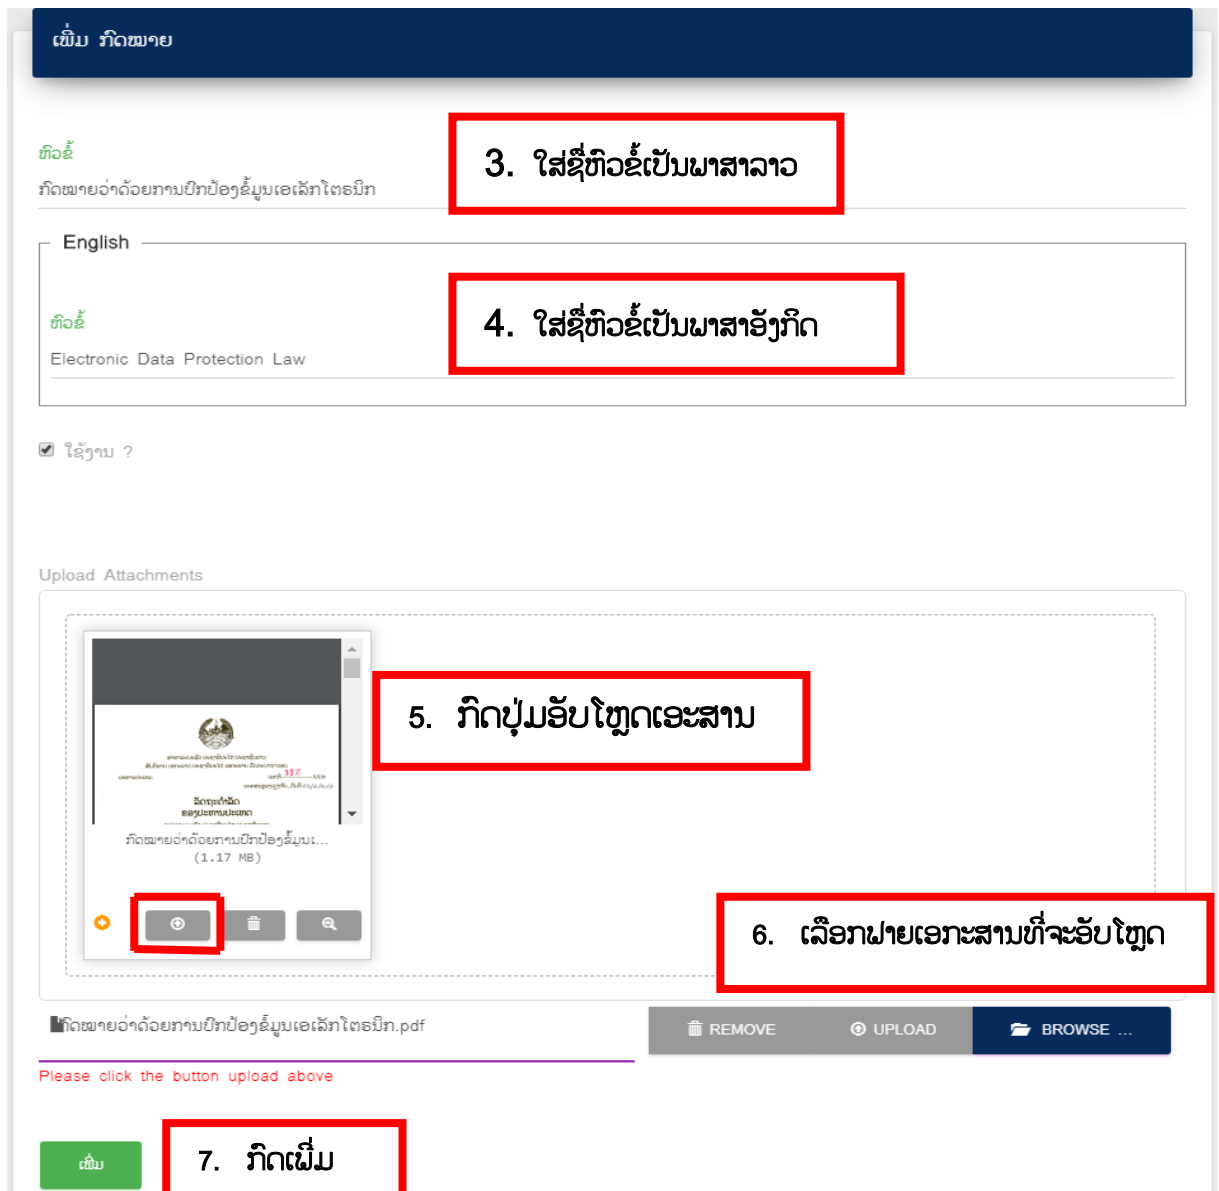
ເພີ່ມ ກົດໝາຍ

ຫົວຂໍ້
ກົດໝາຍວ່າດ້ວຍການປົກປ້ອງຂໍ້ມູນເອເລັກໂຕຣນິກ

3. ໃສ່ຊື່ຫົວຂໍ້ເປັນພາສາລາວ

English

ຫົວຂໍ້
Electronic Data Protection Law

4. ໃສ່ຊື່ຫົວຂໍ້ເປັນພາສາອັງກິດ

ໃຊ້ງານ ?

Upload Attachments

5. ກົດປຸ່ມອັບໂຫຼດເອະສານ

ກົດໝາຍວ່າດ້ວຍການປົກປ້ອງຂໍ້ມູນ...
(1.17 MB)

6. ເລືອກຟາຍເອກະສານທີ່ຈະອັບໂຫຼດ

ກົດໝາຍວ່າດ້ວຍການປົກປ້ອງຂໍ້ມູນເອເລັກໂຕຣນິກ.pdf

REMOVE UPLOAD BROWSE ...

Please click the button upload above

ເພີ່ມ

7. ກົດເພີ່ມ